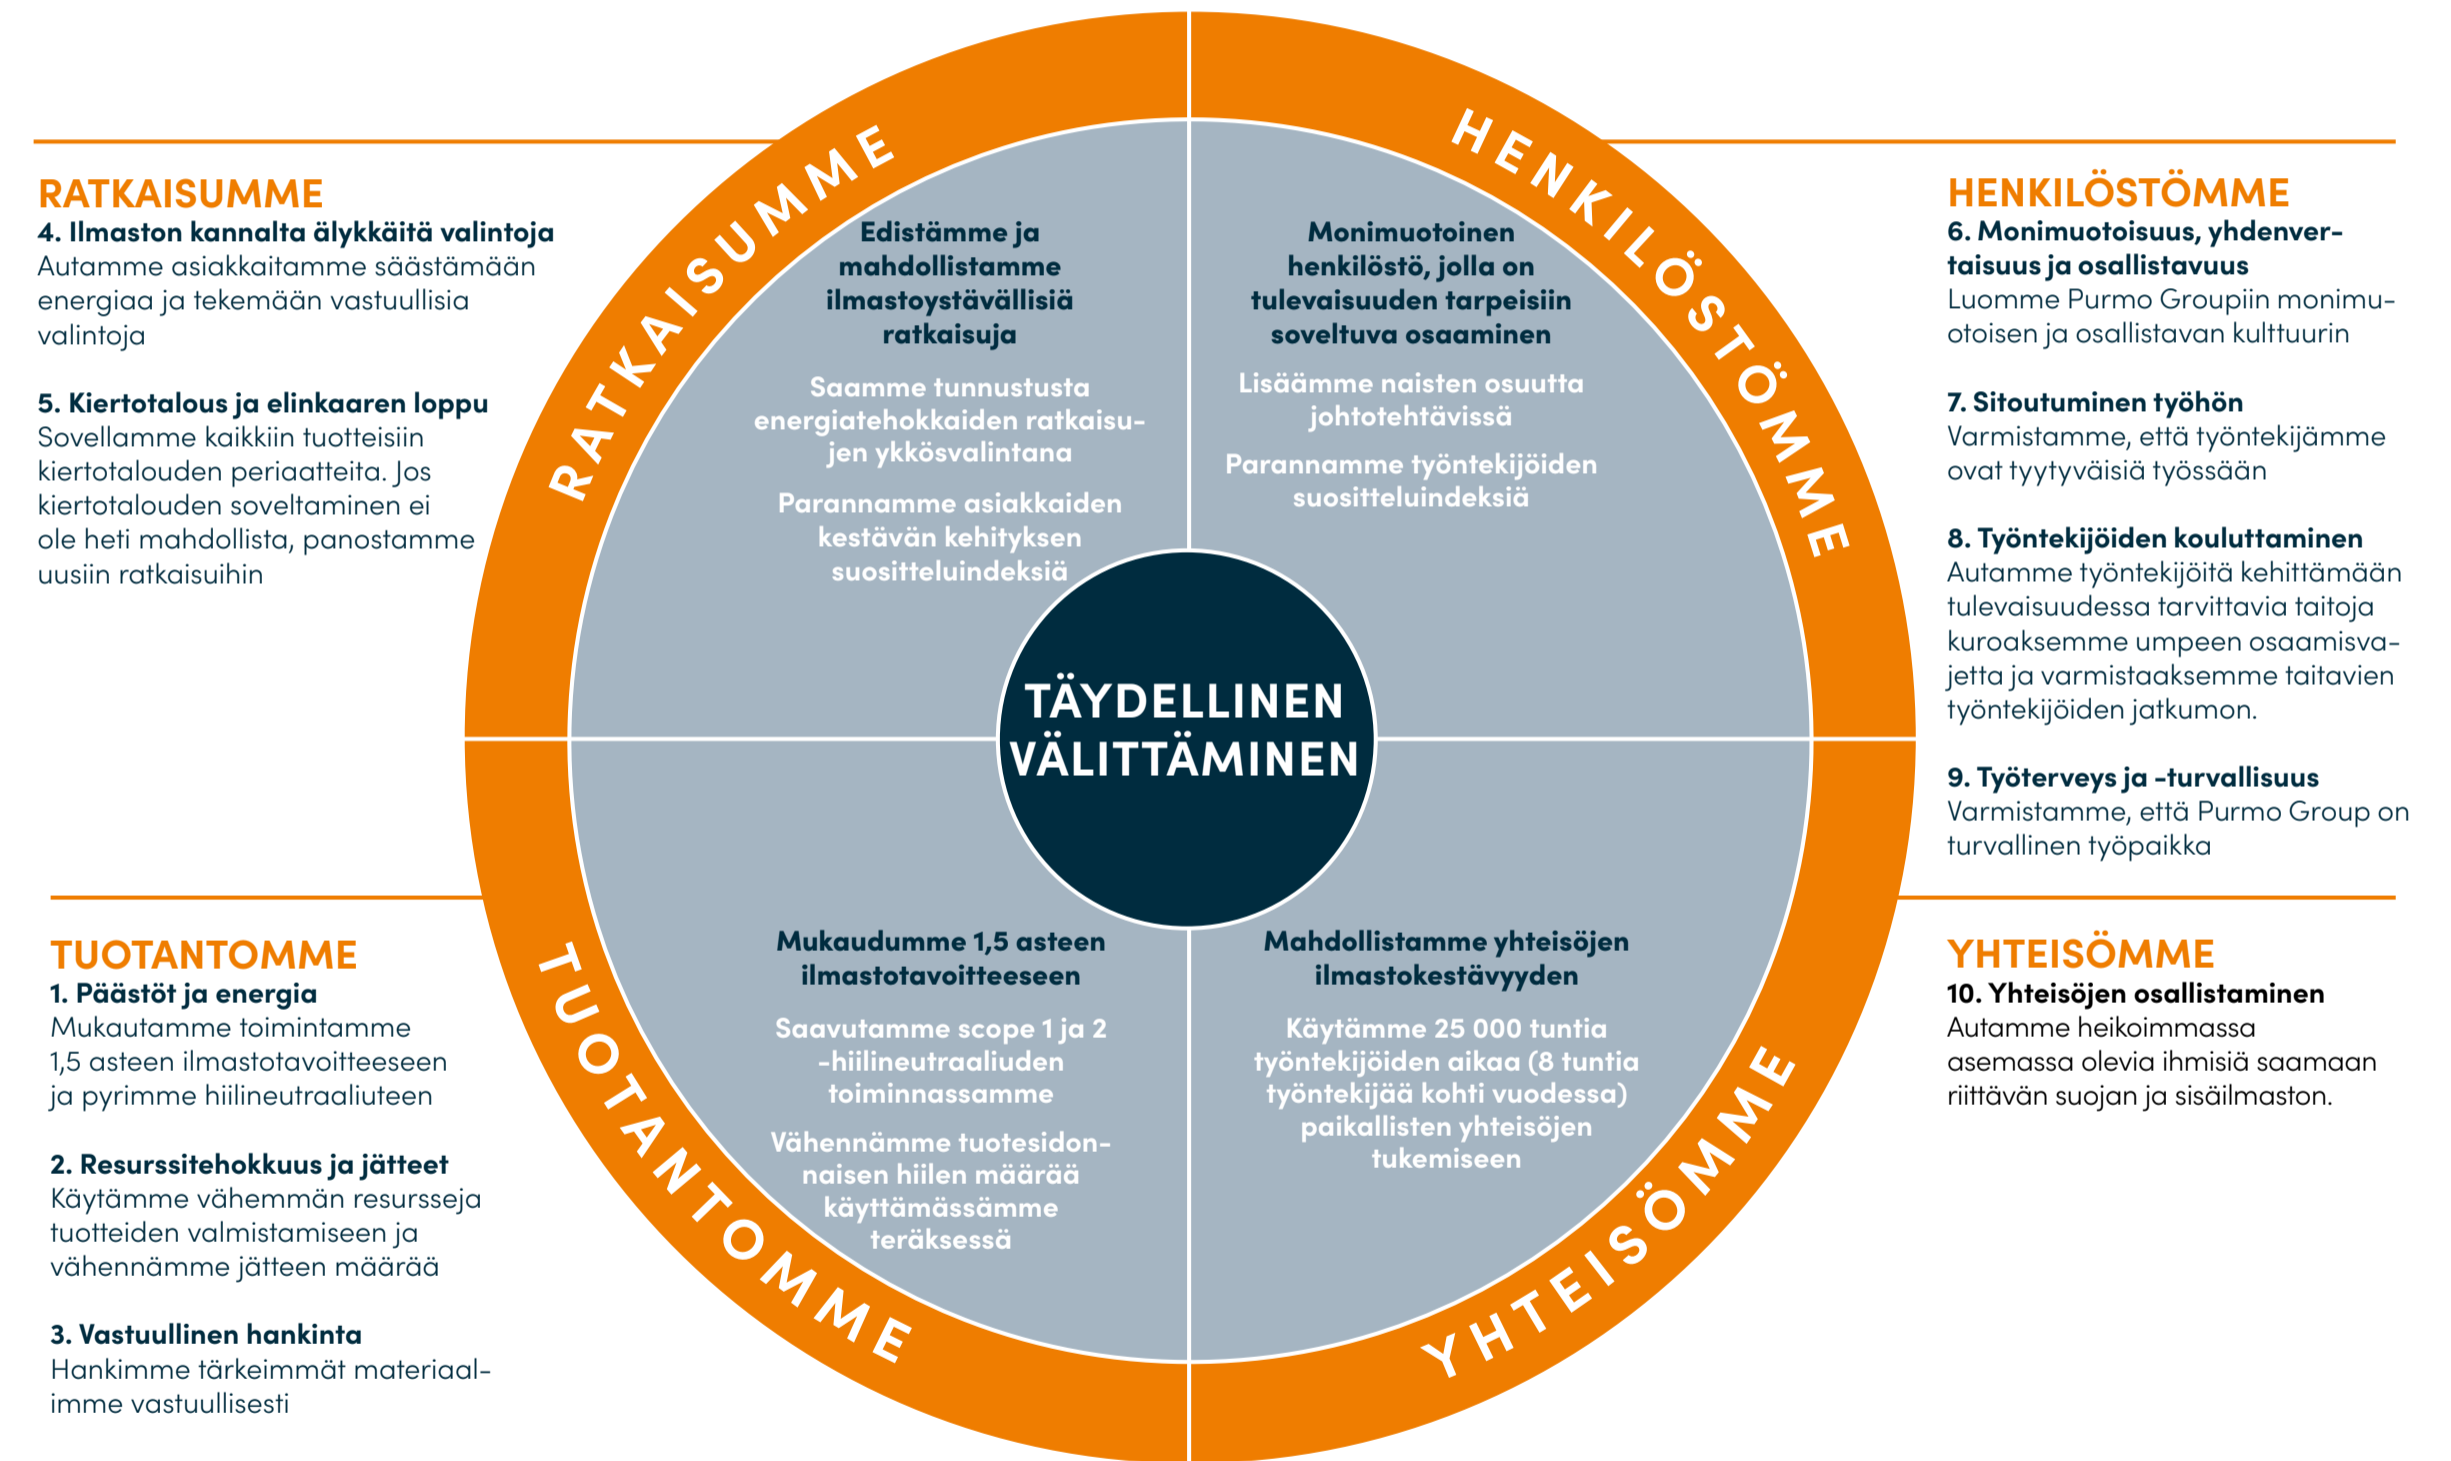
RATKAISUMME
4. Ilmaston kannalta älykkäitä valintoja
Autamme asiakkaitamme säästämään energiaa ja tekemään vastuullisia valintoja

5. Kiertotalous ja elinkaaren loppu
Sovellamme kaikkiin tuotteisiin kiertotalouden periaatteita. Jos kiertotalouden soveltaminen ei ole heti mahdollista, panostamme uusiin ratkaisuihin

RATKAISUMME

Edistämme ja mahdollistamme ilmastoystävällisiä ratkaisuja

Saamme tunnustusta energiatehokkaiden ratkaisujen ykkösvalintana

Parannamme asiakkaiden kestävän kehityksen suositteluindeksiä

HENKILÖSTÖMME

Monimuotoinen henkilöstö, jolla on tulevaisuuden tarpeisiin soveltuva osaaminen

Lisäämme naisten osuutta johtotehtävissä

Parannamme työntekijöiden suositteluindeksiä

HENKILÖSTÖMME
6. Monimuotoisuus, yhdenvertaisuus ja osallistavuus
Luomme Purmo Groupiin monimuotoisen ja osallistavan kulttuurin

7. Sitoutuminen työhön
Varmistamme, että työntekijämme ovat tyytyväisiä työssään

8. Työntekijöiden kouluttaminen
Autamme työntekijöitä kehittämään tulevaisuudessa tarvittavia taitoja kuroaksemme umpeen osaamisvajetta ja varmistaaksemme taitavien työntekijöiden jatkumon.

9. Työterveys ja -turvallisuus
Varmistamme, että Purmo Group on turvallinen työpaikka

TÄYDELLINEN VÄLITTÄMINEN

TUOTANTOMME
1. Päästöt ja energia
Mukautamme toimintamme 1,5 asteen ilmastotavoitteeseen ja pyrimme hiilineutraaliuteen

2. Resurssitehokkuus ja jätteet
Käytämme vähemmän resursseja tuotteiden valmistamiseen ja vähennämme jätteen määrää

3. Vastuullinen hankinta
Hankimme tärkeimmät materiaalimme vastuullisesti

TUOTANTOMME

Mukaudumme 1,5 asteen ilmastotavoitteeseen

Saavutamme scope 1 ja 2 -hiilineutraaliuden toiminnassamme

Vähennämme tuotesidonnaisen hiilen määrää käyttämässämme teräksessä

Mahdollistamme yhteisöjen ilmastokestävyyden

Käytämme 25 000 tuntia työntekijöiden aikaa (8 tuntia työntekijää kohti vuodessa) paikallisten yhteisöjen tukemiseen

YHTEISÖMME

YHTEISÖMME
10. Yhteisöjen osallistaminen
Autamme heikoimmassa asemassa olevia ihmisiä saamaan riittävän suojan ja sisäilmaston.